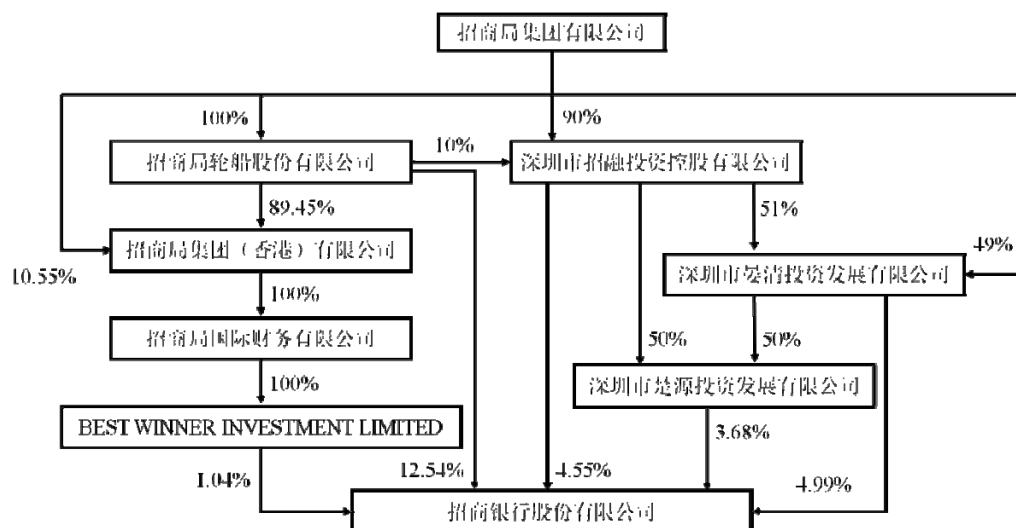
招商局集团有限公司

100%

90%

10%

招商局轮船股份有限公司

深圳市招融投资控股有限公司

89.45%

51%

49%

招商局集团（香港）有限公司

10.55%

深圳市晏清投资发展有限公司

100%

招商局国际财务有限公司

50%

50%

100%

深圳市楚源投资发展有限公司

BEST WINNER INVESTMENT LIMITED

3.68%

1.04%

12.54%

4.55%

4.99%

招商银行股份有限公司